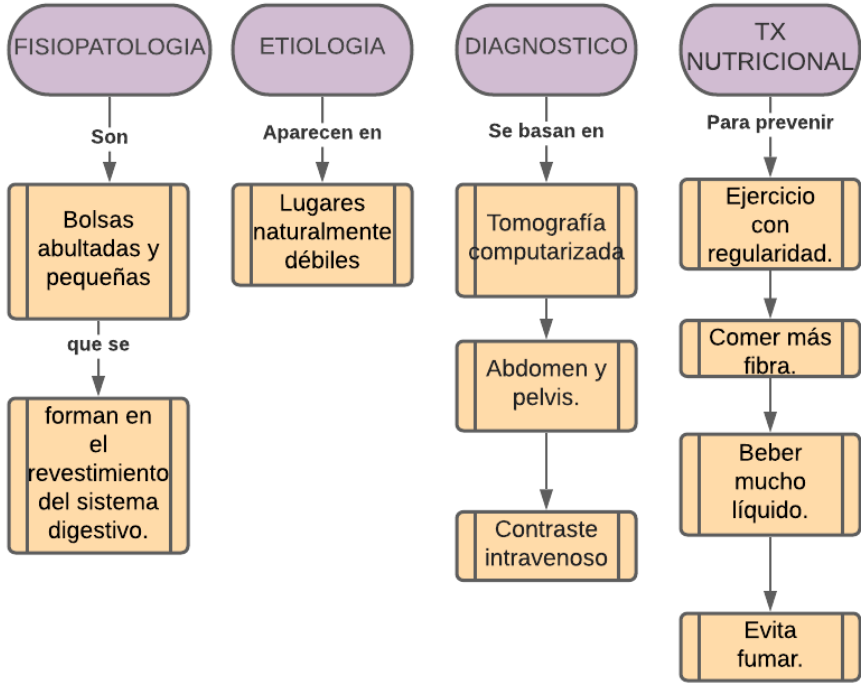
FISIOPATOLOGIA

Son

Bolsas abultadas y pequeñas

que se

forman en el revestimiento del sistema digestivo.

ETIOLOGIA

Aparecen en

Lugares naturalmente débiles

DIAGNOSTICO

Se basan en

Tomografía computarizada

Abdomen y pelvis.

Contraste intravenoso

TX NUTRICIONAL

Para prevenir

Ejercicio con regularidad.

Comer más fibra.

Beber mucho líquido.

Evita fumar.